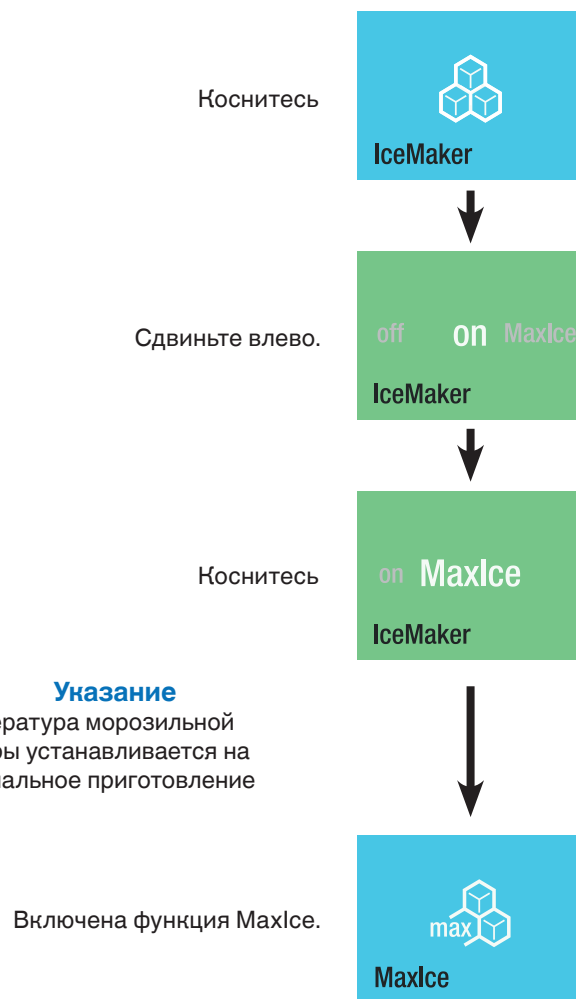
Коснитесь

IceMaker

Сдвиньте влево.

off on MaxIce

IceMaker

Коснитесь

on MaxIce

IceMaker

Указание

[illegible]ература морозильной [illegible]ры устанавливается на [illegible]альное приготовление

Включена функция MaxIce.

max

MaxIce